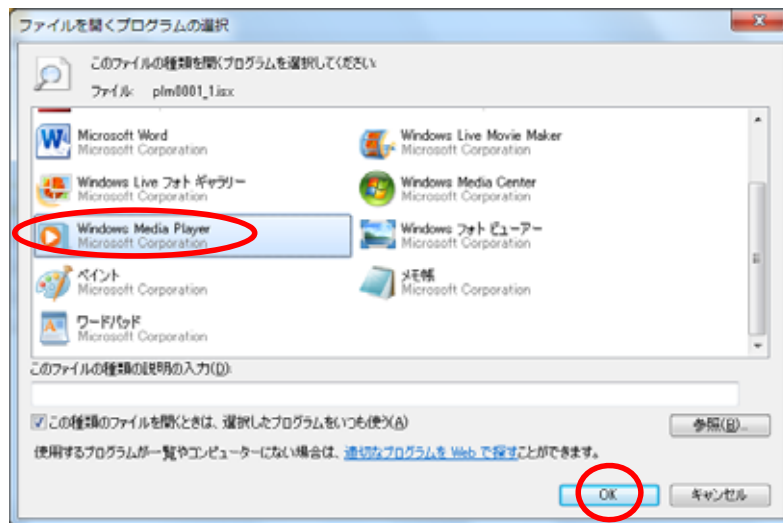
ファイルを開くプログラムの選択

このファイルの種類を開くプログラムを選択してください
ファイル: plm0001_1.isx

Microsoft Word
Microsoft Corporation

Windows Live Movie Maker
Microsoft Corporation

Windows Live フォト ギャラリー
Microsoft Corporation

Windows Media Center
Microsoft Corporation

Windows Media Player
Microsoft Corporation

Windows フォト ビューアー
Microsoft Corporation

ペイント
Microsoft Corporation

メモ帳
Microsoft Corporation

ワードパッド
Microsoft Corporation

このファイルの種類の説明の入力(D):

☑ この種類のファイルを開くときは、選択したプログラムをいつも使う(A)

参照(B)...

使用するプログラムが一覧やコンピューターにない場合は、適切なプログラムを Web で探すことができます。

OK

キャンセル